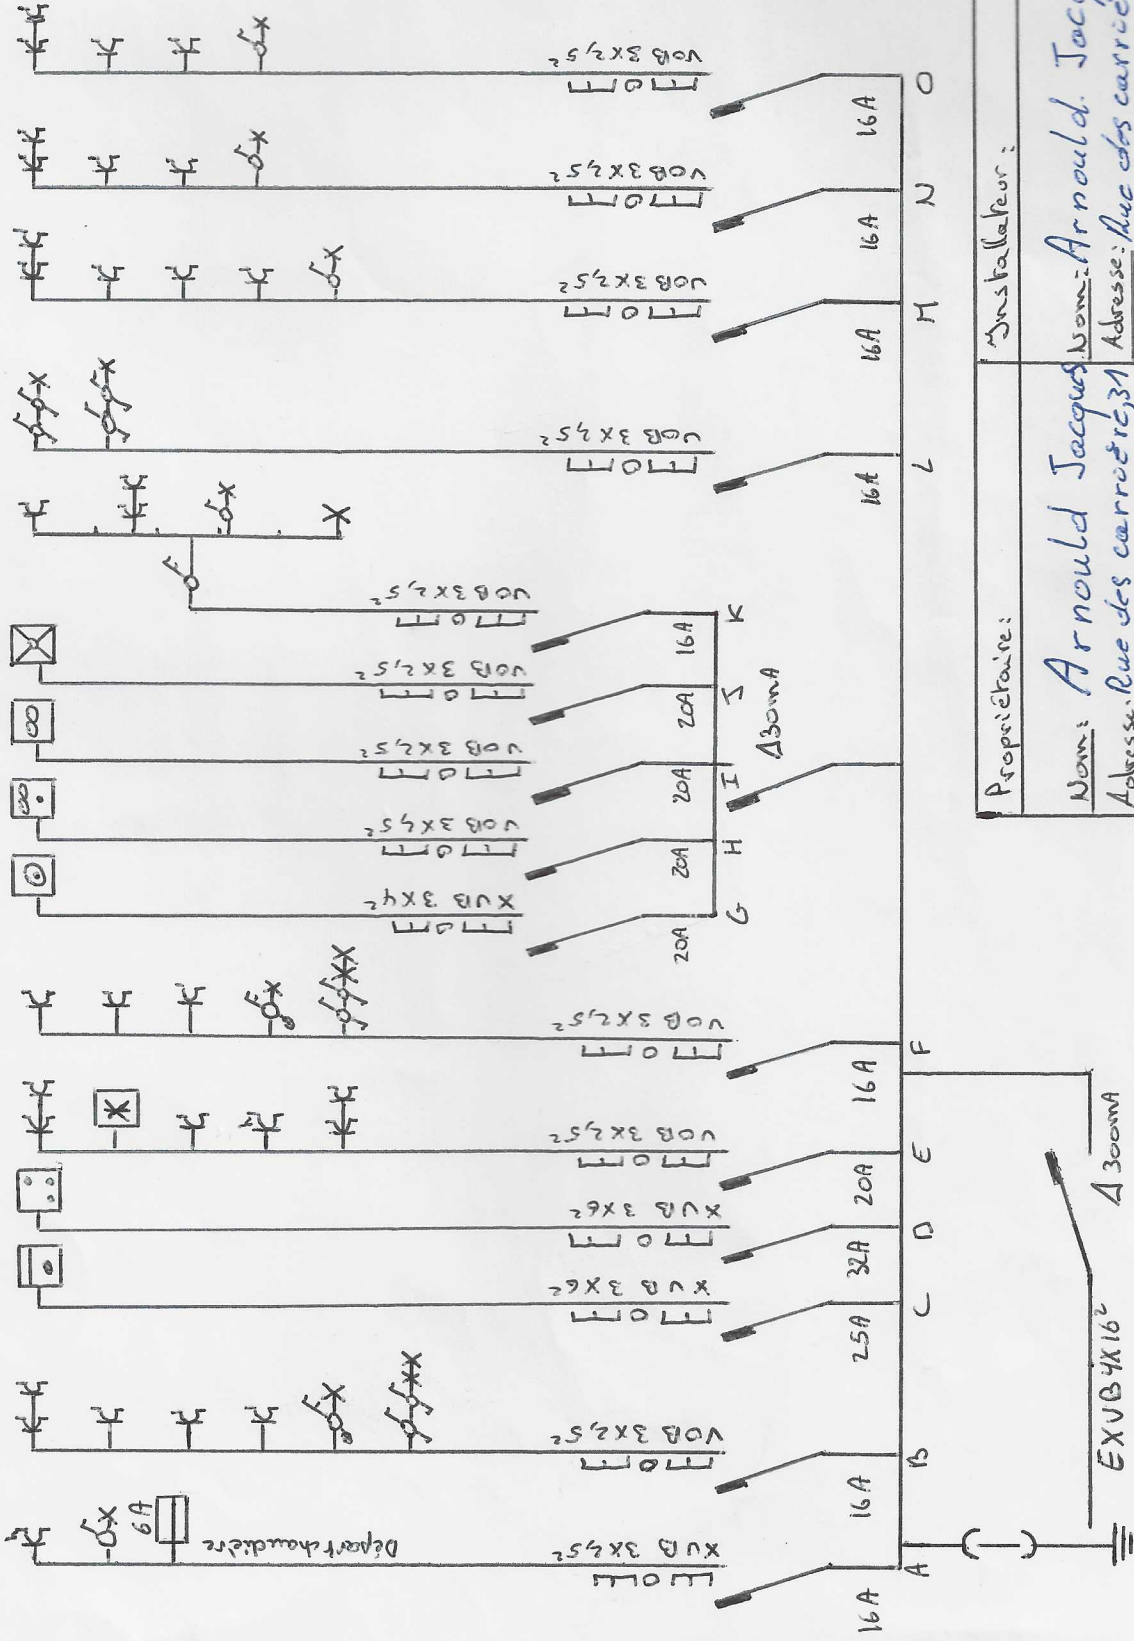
Propriétaire:

Nom: Arnould Jacques

Adresse: Rue des carrières,31

Installateur:

Nom: Arnould. Jac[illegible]

Adresse: Rue des carriè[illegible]

EXVB 4X16$^2$

Δ 300mA

Δ 30mA

A
16A
XVB 3X2,5$^2$
Départ chaudière
6A

B
16A
VOB 3X2,5$^2$

C
25A
XVB 3X6$^2$

D
32A
XVB 3X6$^2$

E
20A
VOB 3X2,5$^2$

F
16A
VOB 3X2,5$^2$

G
20A
XVB 3X4$^2$

H
20A
VOB 3X2,5$^2$

I
20A
VOB 3X2,5$^2$

J
20A
VOB 3X2,5$^2$

K
16A
VOB 3X2,5$^2$

L
16A
VOB 3X2,5$^2$

M
16A
VOB 3X2,5$^2$

N
16A
VOB 3X2,5$^2$

O
16A
VOB 3X2,5$^2$